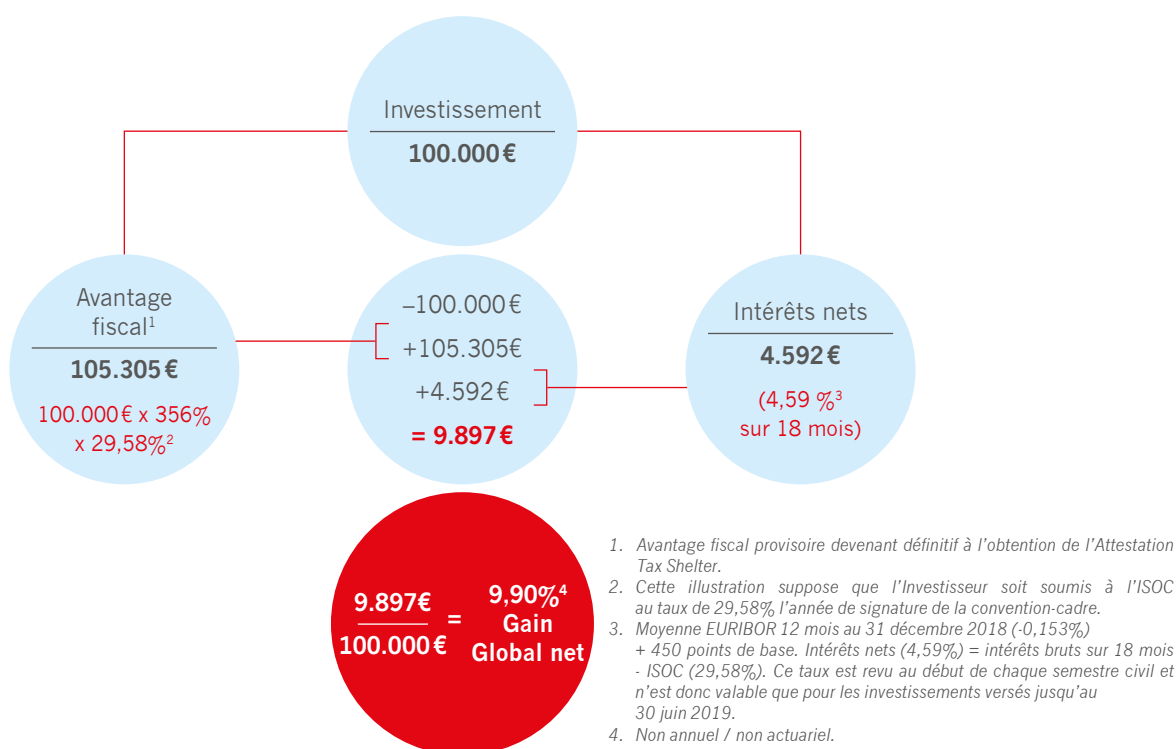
Investissement
100.000 €

Avantage fiscal$^1$
105.305 €
100.000 € x 356% x 29,58%$^2$

–100.000 €
+105.305€
+4.592 €
= 9.897 €

Intérêts nets
4.592 €
(4,59 %$^3$ sur 18 mois)

$\frac{9.897€}{100.000€}$ = 9,90%$^4$ Gain Global net

1. Avantage fiscal provisoire devenant définitif à l'obtention de l'Attestation Tax Shelter.
2. Cette illustration suppose que l'Investisseur soit soumis à l'ISOC au taux de 29,58% l'année de signature de la convention-cadre.
3. Moyenne EURIBOR 12 mois au 31 décembre 2018 (-0,153%) + 450 points de base. Intérêts nets (4,59%) = intérêts bruts sur 18 mois - ISOC (29,58%). Ce taux est revu au début de chaque semestre civil et n'est donc valable que pour les investissements versés jusqu'au 30 juin 2019.
4. Non annuel / non actuariel.